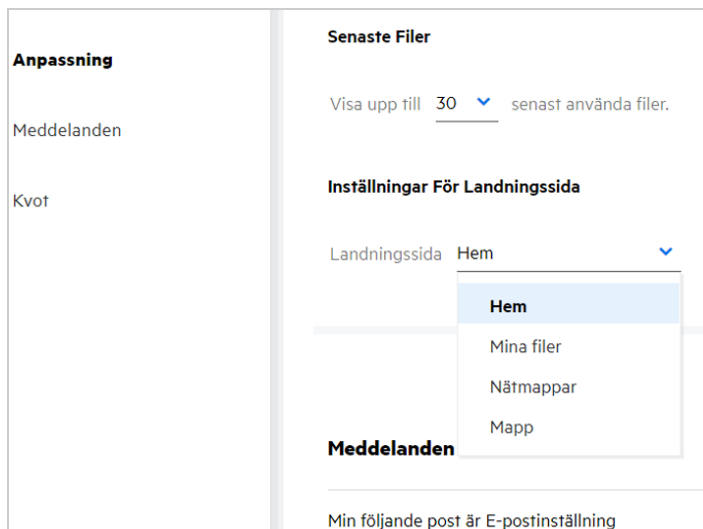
Anpassning

Meddelanden

Kvot

Senaste Filer

Visa upp till 30 senast använda filer.

Inställningar För Landningssida

Landningssida Hem

Hem

Mina filer

Nätmappar

Mapp

Meddelanden

Min följande post är E-postinställning